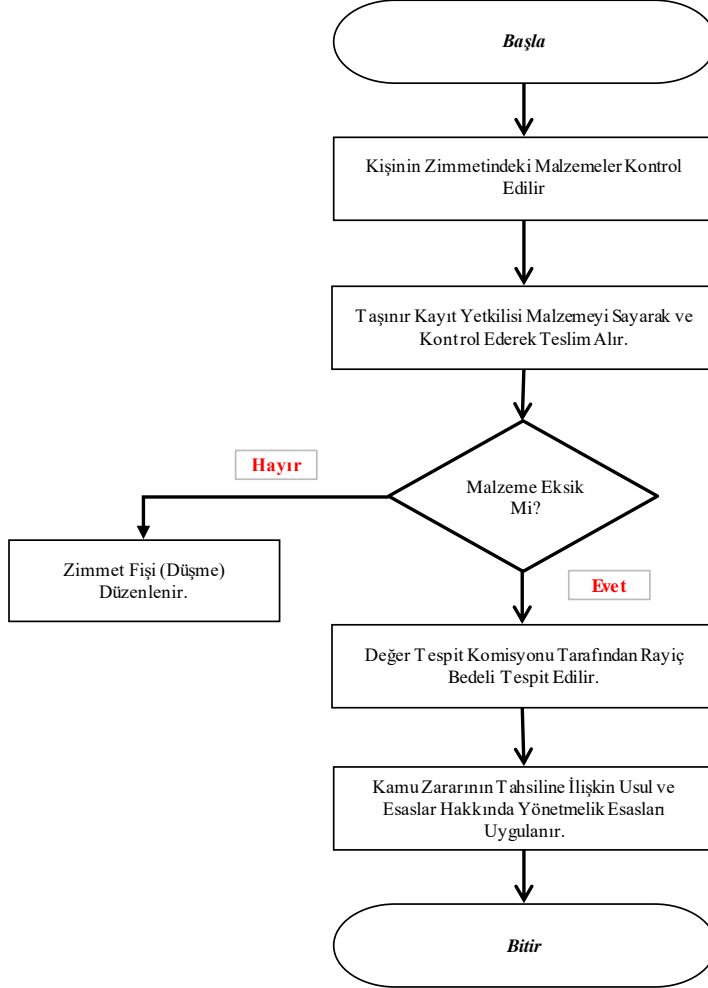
Başla

Kişinin Zimmetindeki Malzemeler Kontrol Edilir

Taşınır Kayıt Yetkilisi Malzemeyi Sayarak ve Kontrol Ederek Teslim Alır.

Hayır

Malzeme Eksik Mi?

Zimmet Fişi (Düşme) Düzenlenir.

Evet

Değer Tespit Komisyonu Tarafından Rayiç Bedeli Tespit Edilir.

Kamu Zararının Tahsiline İlişkin Usul ve Esaslar Hakkında Yönetmelik Esasları Uygulanır.

Bitir